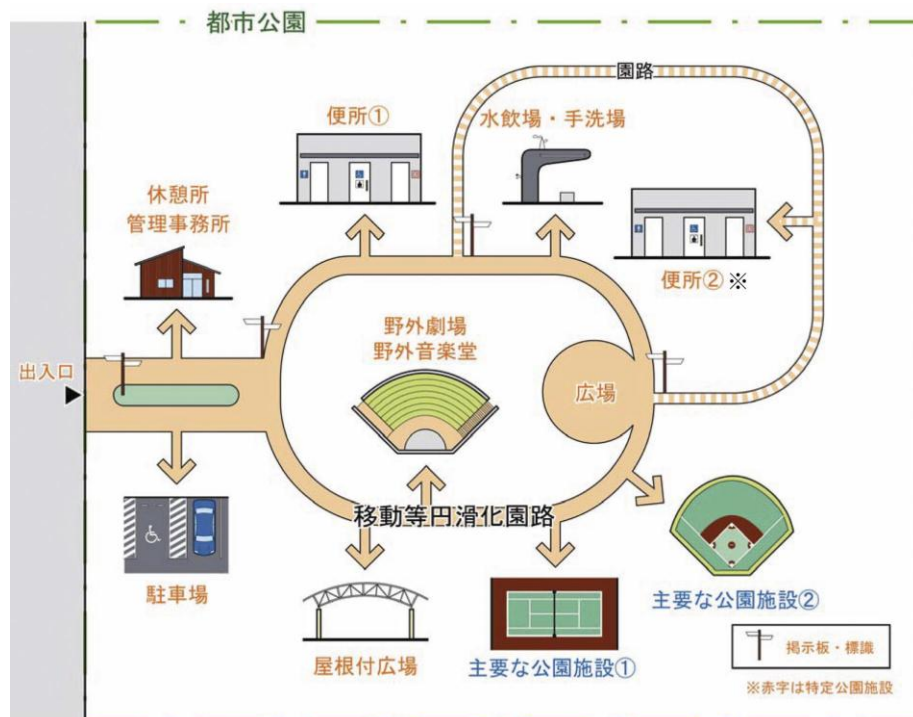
都市公園

園路

便所①

水飲場・手洗場

休憩所
管理事務所

便所② ※

野外劇場
野外音楽堂

出入口

広場

移動等円滑化園路

駐車場

主要な公園施設②

屋根付広場

主要な公園施設①

掲示板・標識

※赤字は特定公園施設